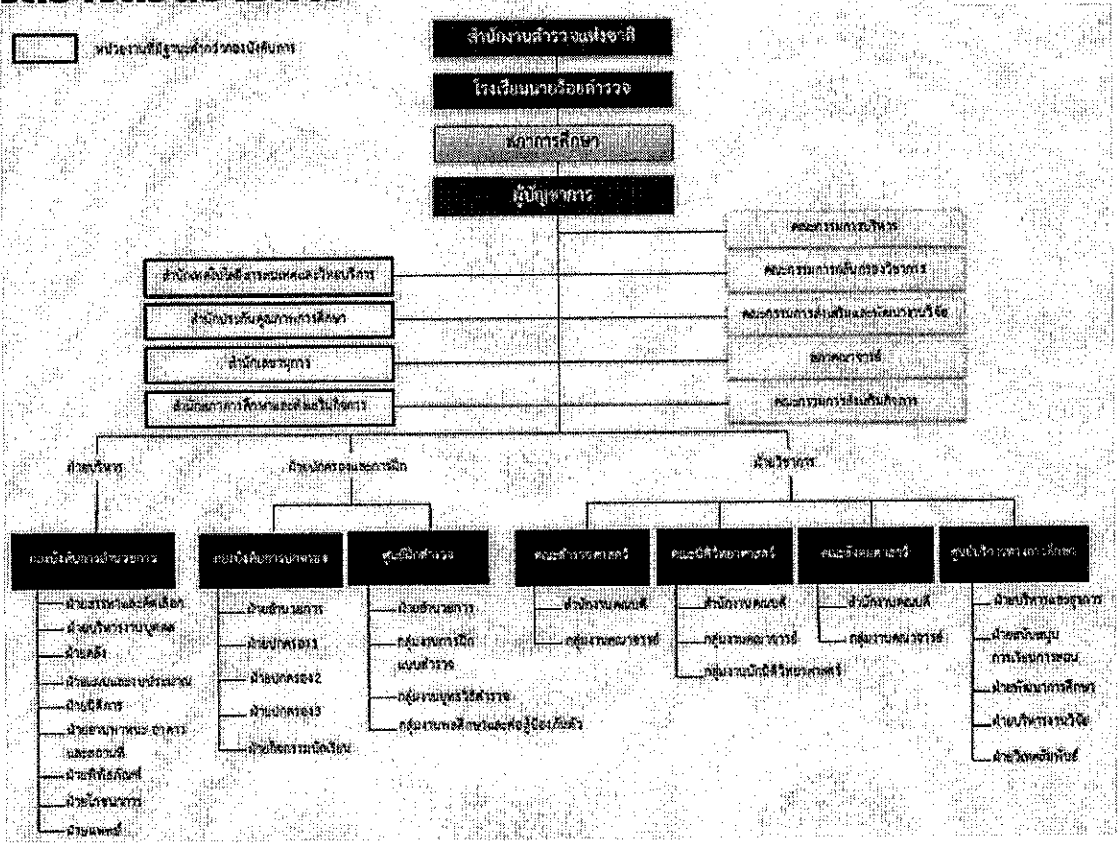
หน่วยงานที่มีฐานะเทียบเท่ากองบังคับการ

สำนักงานตำรวจแห่งชาติ

โรงเรียนนายร้อยตำรวจ

สภาการศึกษา

ผู้บัญชาการ

คณะกรรมการบริหาร

คณะกรรมการกลั่นกรองวิชาการ

คณะกรรมการส่งเสริมและพัฒนาการวิจัย

สภาคณาจารย์

คณะกรรมการส่งเสริมกิจการ

สำนักเทคโนโลยีสารสนเทศและวิทยบริการ

สำนักประกันคุณภาพการศึกษา

สำนักเลขานุการ

สำนักยุทธศาสตร์การศึกษาและพัฒนากิจการ

ฝ่ายบริหาร

ฝ่ายปกครองและการฝึก

ฝ่ายวิชาการ

กองบังคับการอำนวยการ

ฝ่ายสรรหาและคัดเลือก

ฝ่ายบริหารงานบุคคล

ฝ่ายคลัง

ฝ่ายแผนและงบประมาณ

ฝ่ายนิติการ

ฝ่ายยานพาหนะ อาคาร และสถานที่

ฝ่ายพิธีการ

ฝ่ายโภชนาการ

ฝ่ายแพทย์

กองบังคับการปกครอง

ฝ่ายอำนวยการ

ฝ่ายปกครอง1

ฝ่ายปกครอง2

ฝ่ายปกครอง3

ฝ่ายกิจกรรมนักเรียน

ศูนย์ฝึกตำรวจ

ฝ่ายอำนวยการ

กลุ่มงานการฝึกแบบตำรวจ

กลุ่มงานยุทธวิธีตำรวจ

กลุ่มงานพลศึกษาและต่อสู้ป้องกันตัว

คณะตำรวจศาสตร์

สำนักงานคณบดี

กลุ่มงานคณาจารย์

คณะนิติวิทยาศาสตร์

สำนักงานคณบดี

กลุ่มงานคณาจารย์

กลุ่มงานนิติวิทยาศาสตร์

คณะสังคมศาสตร์

สำนักงานคณบดี

กลุ่มงานคณาจารย์

ศูนย์บริการทางการศึกษา

ฝ่ายบริหารและธุรการ

ฝ่ายสนับสนุนการเรียนการสอน

ฝ่ายพัฒนาการศึกษา

ฝ่ายบริหารงานวิจัย

ฝ่ายวัดผลทดสอบ